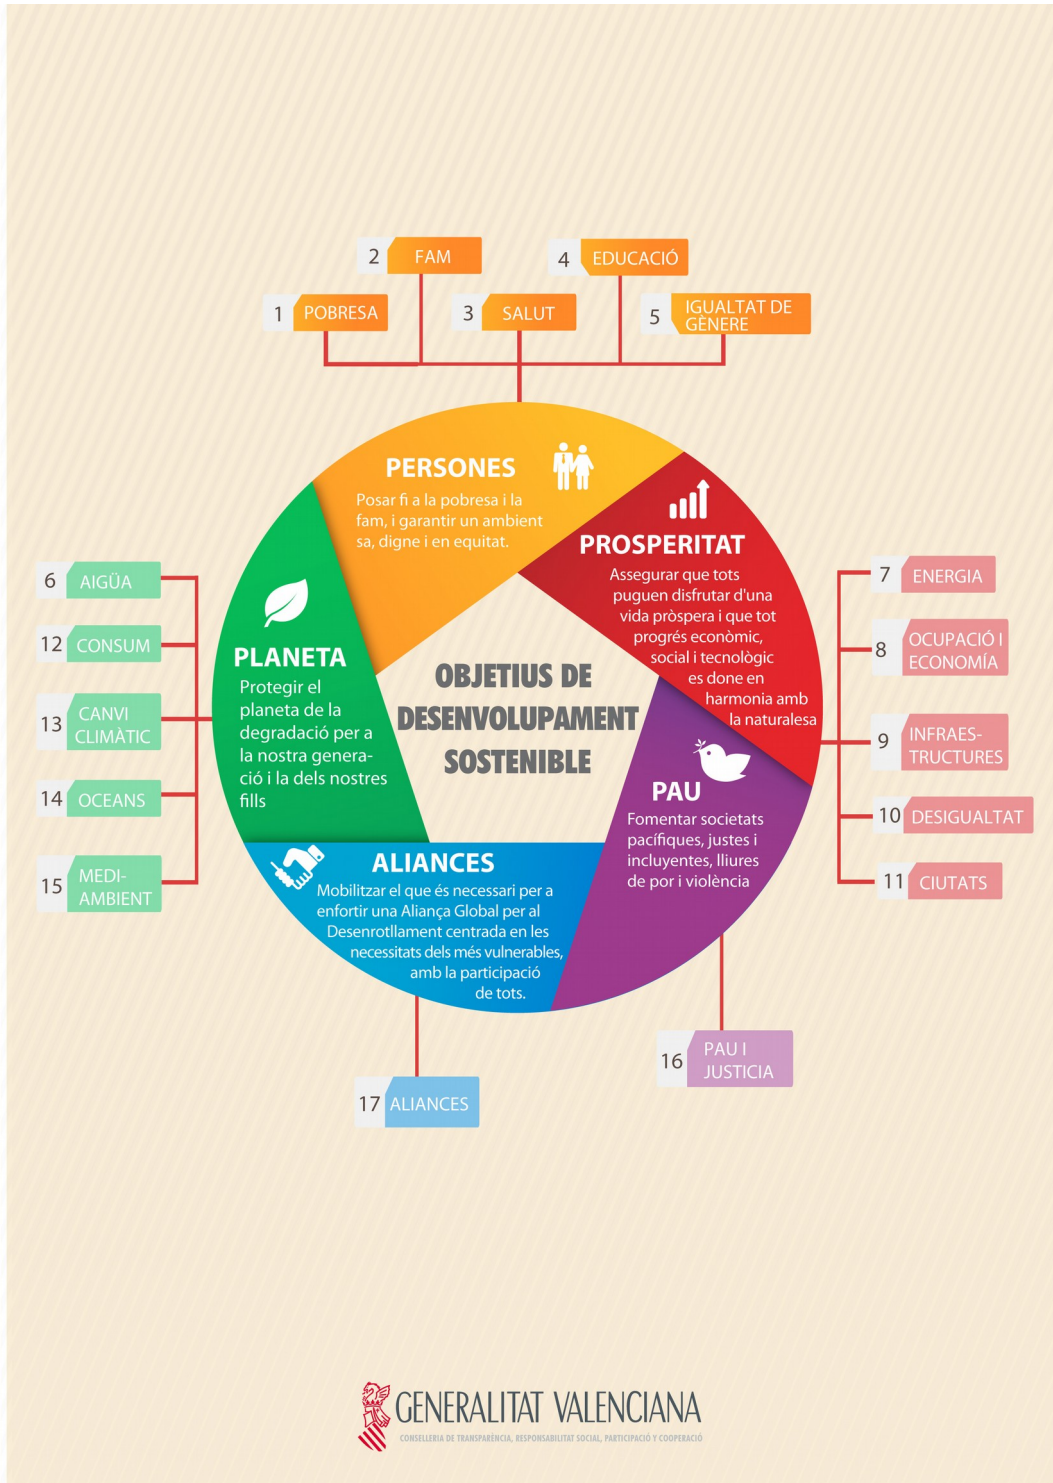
2 FAM

4 EDUCACIÓ

1 POBRESA

3 SALUT

5 IGUALTAT DE GÈNERE

PERSONES

Posar fi a la pobresa i la fam, i garantir un ambient sa, digne i en equitat.

PROSPERITAT

Assegurar que tots puguen disfrutar d'una vida pròspera i que tot progrés econòmic, social i tecnològic es done en harmonia amb la naturalesa

PLANETA

Protegir el planeta de la degradació per a la nostra generació i la dels nostres fills

OBJETIUS DE DESENVOLUPAMENT SOSTENIBLE

PAU

Fomentar societats pacífiques, justes i incluyentes, lliures de por i violència

ALIANCES

Mobilitzar el que és necessari per a enfortir una Aliança Global per al Desenrotllament centrada en les necessitats dels més vulnerables, amb la participació de tots.

6 AIGÜA

12 CONSUM

13 CANVI CLIMÀTIC

14 OCEANS

15 MEDI-AMBIENT

7 ENERGIA

8 OCUPACIÓ I ECONOMÍA

9 INFRAES-TRUCTURES

10 DESIGUALTAT

11 CIUTATS

16 PAU I JUSTICIA

17 ALIANCES

GENERALITAT VALENCIANA

CONSELLERIA DE TRANSPARÈNCIA, RESPONSABILITAT SOCIAL, PARTICIPACIÓ Y COOPERACIÓ